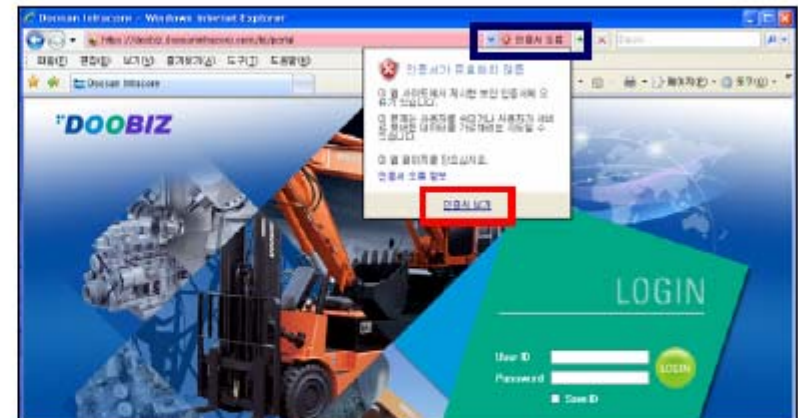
Doosan Infracore - Windows Internet Explorer

https://doobiz.doosaninfracore.com/ko/portal

인증서 오류

파일(F) 편집(E) 보기(V) 즐겨찾기(A) 도구(T) 도움말(H)

Doosan Infracore

페이지(P) 도구(O)

인증서가 유효하지 않음

이 웹 사이트에서 제시한 보안 인증서에 오류가 있습니다.

이 문제는 사용자를 속이거나 사용자가 서버로 보내는 데이터를 가로채려는 것일 수 있습니다.

이 웹 페이지를 닫으십시오.

인증서 오류 정보

인증서 보기

DOOBIZ

LOGIN

User ID

Password

LOGIN

Save ID